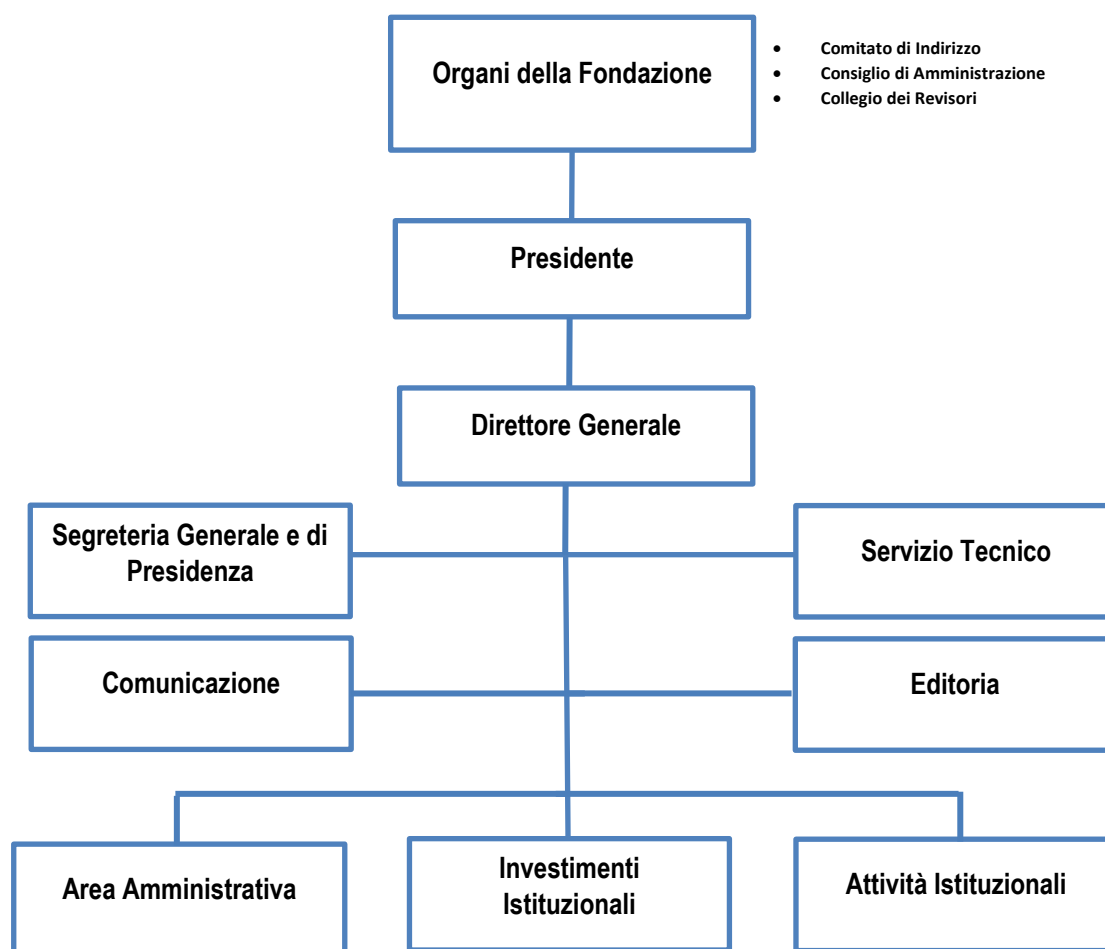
Organi della Fondazione

- Comitato di Indirizzo
- Consiglio di Amministrazione
- Collegio dei Revisori

Presidente

Direttore Generale

Segreteria Generale e di Presidenza

Servizio Tecnico

Comunicazione

Editoria

Area Amministrativa

Investimenti Istituzionali

Attività Istituzionali